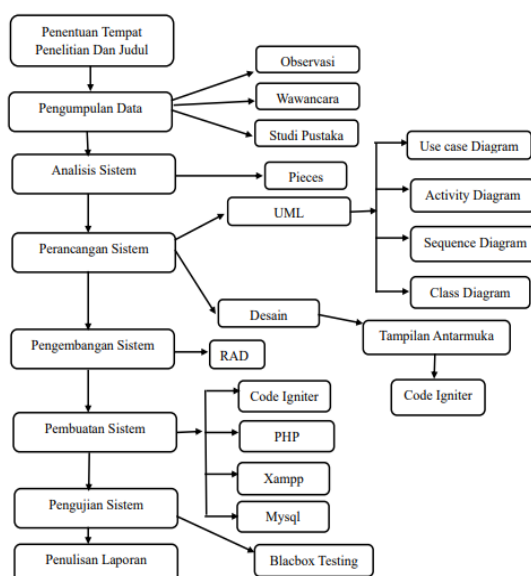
Penentuan Tempat Penelitian Dan Judul

Pengumpulan Data

Observasi

Wawancara

Studi Pustaka

Analisis Sistem

Pieces

Perancangan Sistem

UML

Use case Diagram

Activity Diagram

Sequence Diagram

Class Diagram

Desain

Tampilan Antarmuka

Code Igniter

Pengembangan Sistem

RAD

Pembuatan Sistem

Code Igniter

PHP

Xampp

Mysql

Pengujian Sistem

Blacbox Testing

Penulisan Laporan